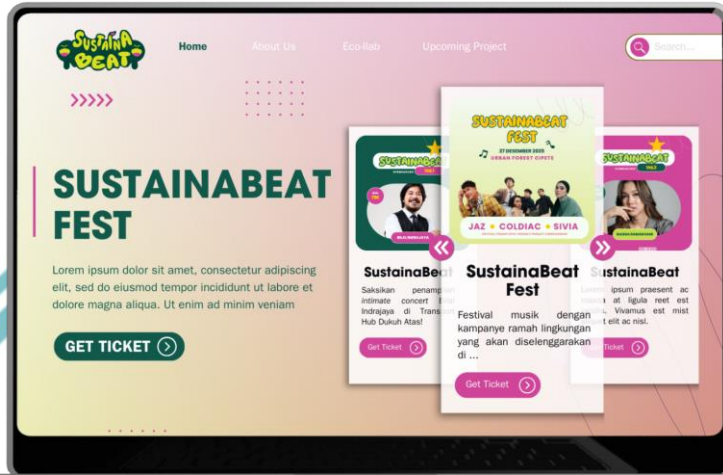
SUSTAINA BEAT

Home About Us Eco-llab Upcoming Project

Search...

>>>>>

SUSTAINABEAT FEST

Lorem ipsum dolor sit amet, consectetur adipiscing elit, sed do eiusmod tempor incididunt ut labore et dolore magna aliqua. Ut enim ad minim veniam

GET TICKET

SUSTAINABEAT

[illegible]

SustainaBeat

Saksikan penampilan intimate concert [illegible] Indrajaya di Trans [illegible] Hub Dukuh Atas!

Get Ticket

SUSTAINABEAT FEST

27 DESEMBER 2025

URBAN FOREST CIPETE

JAZ + COLDIAC + SIVIA

SustainaBeat Fest

Festival musik dengan kampanye ramah lingkungan yang akan diselenggarakan di ...

Get Ticket

SUSTAINABEAT

SustainaBeat

Lorem ipsum praesent ac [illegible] at ligula reet est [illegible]. Vivamus est mist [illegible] elit ac nisi.

Get Ticket